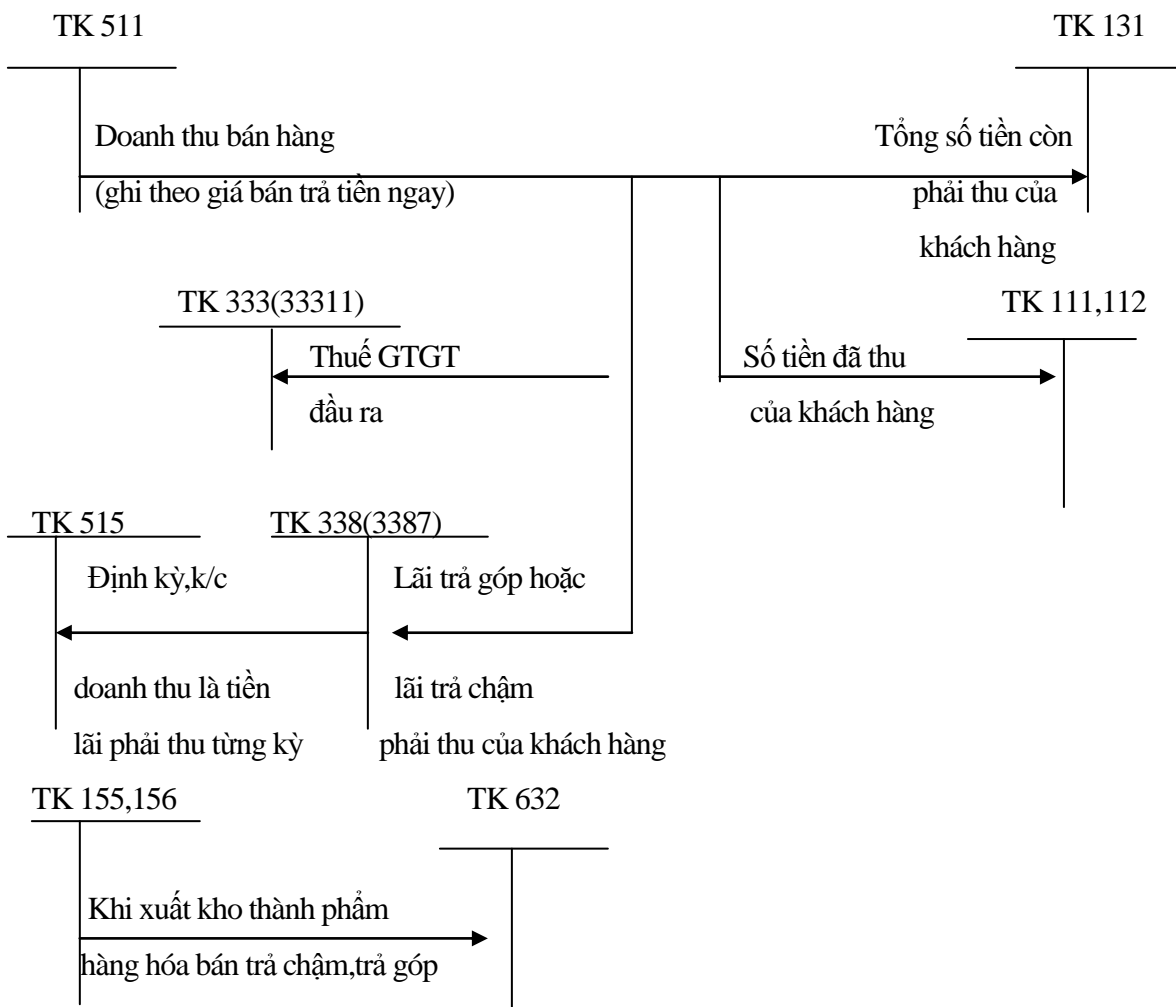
TK 511

TK 131

Doanh thu bán hàng
(ghi theo giá bán trả tiền ngay)

Tổng số tiền còn
phải thu của
khách hàng

TK 333(33311)

Thuế GTGT
đầu ra

TK 111,112

Số tiền đã thu
của khách hàng

TK 515

TK 338(3387)

Định kỳ,k/c
doanh thu là tiền
lãi phải thu từng kỳ

Lãi trả góp hoặc
lãi trả chậm
phải thu của khách hàng

TK 155,156

TK 632

Khi xuất kho thành phẩm
hàng hóa bán trả chậm,trả góp